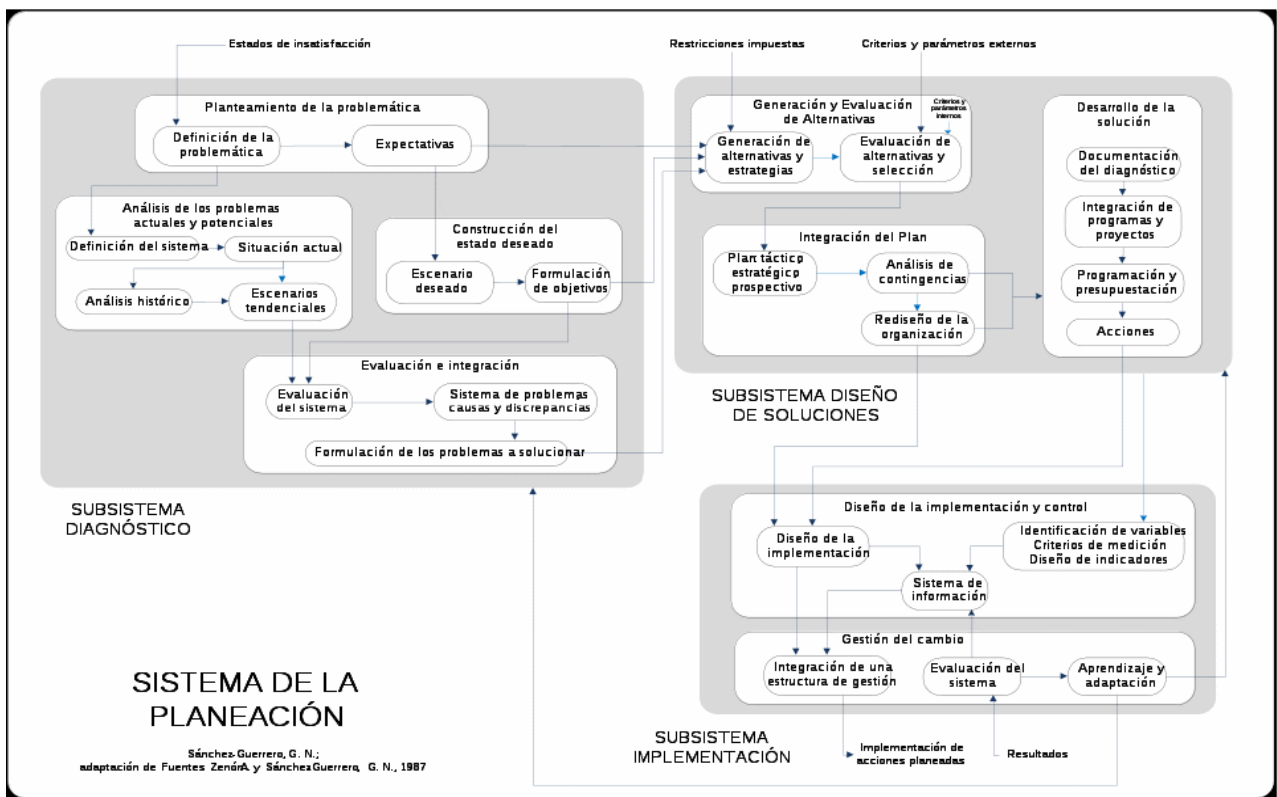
Estados de insatisfacción

Planteamiento de la problemática

Definición de la problemática

Expectativas

Análisis de los problemas actuales y potenciales

Definición del sistema

Situación actual

Análisis histórico

Escenarios tendenciales

Construcción del estado deseado

Escenario deseado

Formulación de objetivos

Evaluación e integración

Evaluación del sistema

Sistema de problemas causas y discrepancias

Formulación de los problemas a solucionar

SUBSISTEMA DIAGNÓSTICO

Restricciones impuestas

Criterios y parámetros externos

Generación y Evaluación de Alternativas

Criterios y parámetros internos

Generación de alternativas y estrategias

Evaluación de alternativas y selección

Integración del Plan

Plan táctico estratégico prospectivo

Análisis de contingencias

Rediseño de la organización

Desarrollo de la solución

Documentación del diagnóstico

Integración de programas y proyectos

Programación y presupuestación

Acciones

SUBSISTEMA DISEÑO DE SOLUCIONES

Diseño de la implementación y control

Diseño de la implementación

Identificación de variables Criterios de medición Diseño de indicadores

Sistema de información

Gestión del cambio

Integración de una estructura de gestión

Evaluación del sistema

Aprendizaje y adaptación

SUBSISTEMA IMPLEMENTACIÓN

Implementación de acciones planeadas

Resultados

SISTEMA DE LA PLANEACIÓN

Sánchez-Guerrero, G. N.; adaptación de Fuentes Zenón A. y Sánchez-Guerrero, G. N., 1987